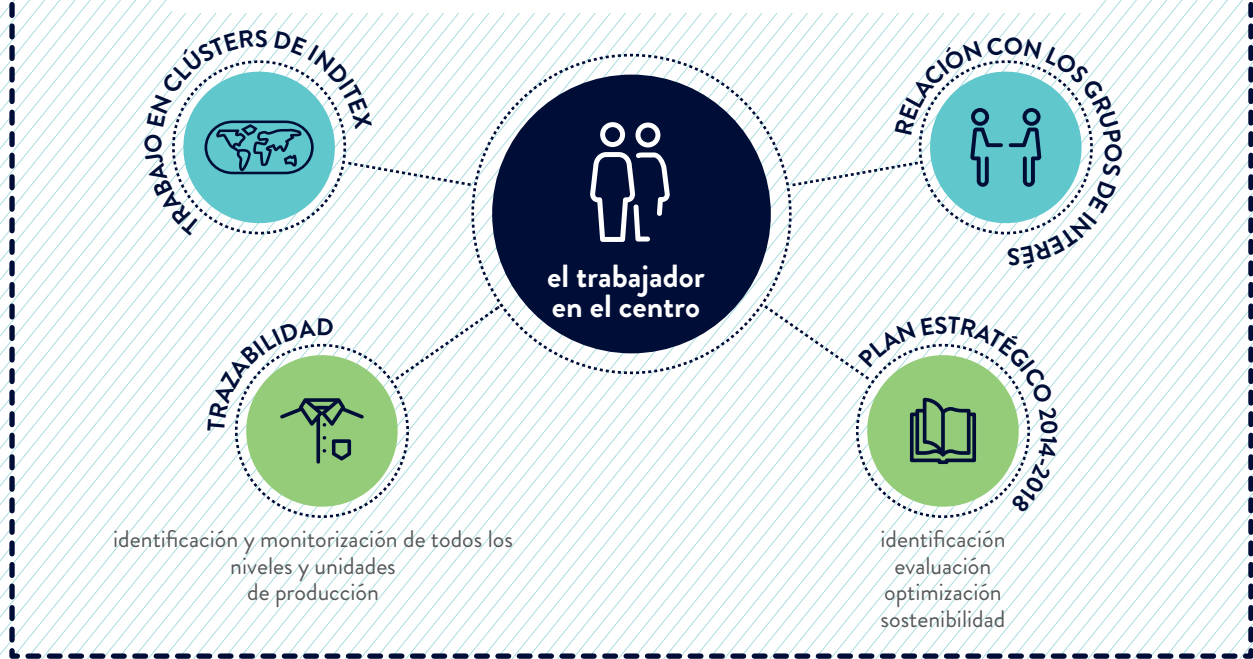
TRABAJO EN CLÚSTERS DE INDITEX

el trabajador en el centro

RELACIÓN CON LOS GRUPOS DE INTERÉS

TRAZABILIDAD

identificación y monitorización de todos los niveles y unidades de producción

PLAN ESTRATÉGICO 2014-2018

identificación
evaluación
optimización
sostenibilidad